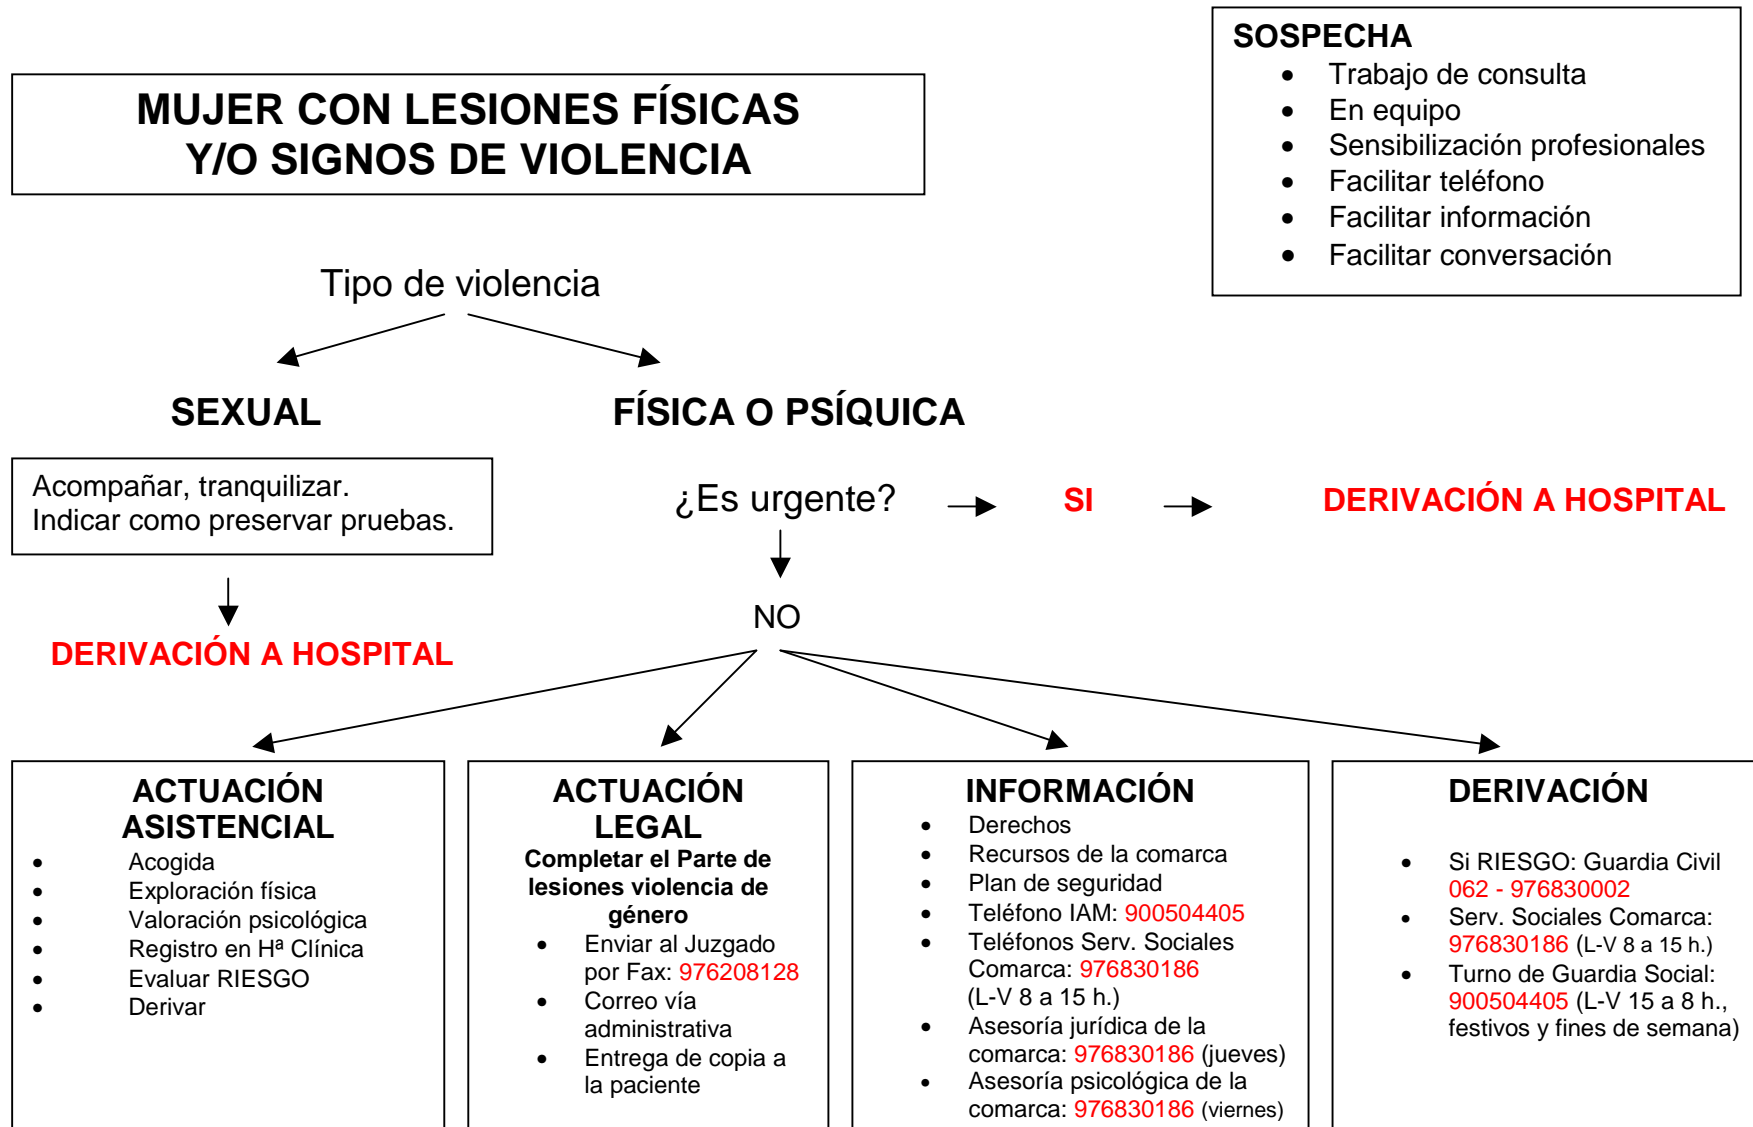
SOSPECHA
- Trabajo de consulta
- En equipo
- Sensibilización profesionales
- Facilitar teléfono
- Facilitar información
- Facilitar conversación

MUJER CON LESIONES FÍSICAS Y/O SIGNOS DE VIOLENCIA

Tipo de violencia

SEXUAL

FÍSICA O PSÍQUICA

Acompañar, tranquilizar.
Indicar como preservar pruebas.

DERIVACIÓN A HOSPITAL

¿Es urgente? SI DERIVACIÓN A HOSPITAL

NO

ACTUACIÓN ASISTENCIAL
- Acogida
- Exploración física
- Valoración psicológica
- Registro en Hª Clínica
- Evaluar RIESGO
- Derivar

ACTUACIÓN LEGAL
Completar el Parte de lesiones violencia de género
- Enviar al Juzgado por Fax: 976208128
- Correo vía administrativa
- Entrega de copia a la paciente

INFORMACIÓN
- Derechos
- Recursos de la comarca
- Plan de seguridad
- Teléfono IAM: 900504405
- Teléfonos Serv. Sociales Comarca: 976830186 (L-V 8 a 15 h.)
- Asesoría jurídica de la comarca: 976830186 (jueves)
- Asesoría psicológica de la comarca: 976830186 (viernes)

DERIVACIÓN
- Si RIESGO: Guardia Civil 062 - 976830002
- Serv. Sociales Comarca: 976830186 (L-V 8 a 15 h.)
- Turno de Guardia Social: 900504405 (L-V 15 a 8 h., festivos y fines de semana)